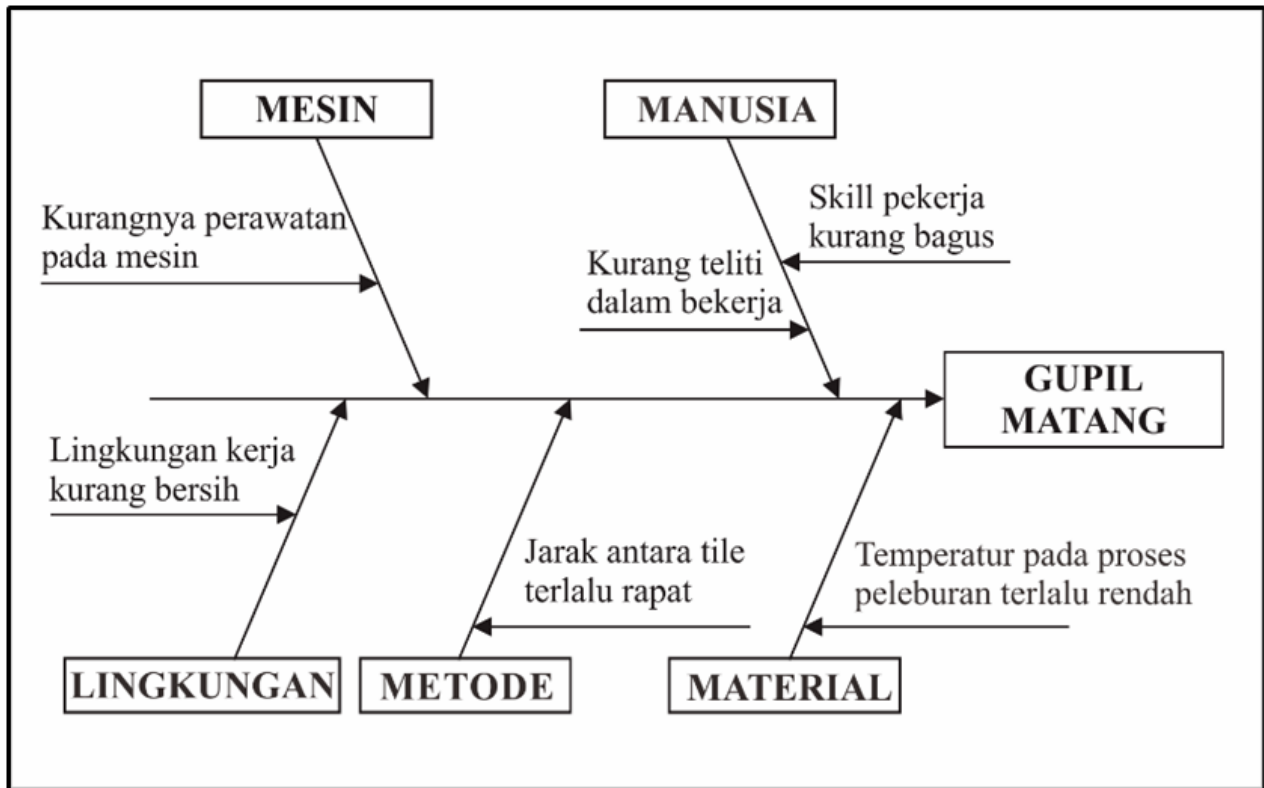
MESIN

MANUSIA

Kurangnya perawatan pada mesin

Skill pekerja kurang bagus

Kurang teliti dalam bekerja

GUPIL MATANG

Lingkungan kerja kurang bersih

Jarak antara tile terlalu rapat

Temperatur pada proses peleburan terlalu rendah

LINGKUNGAN

METODE

MATERIAL